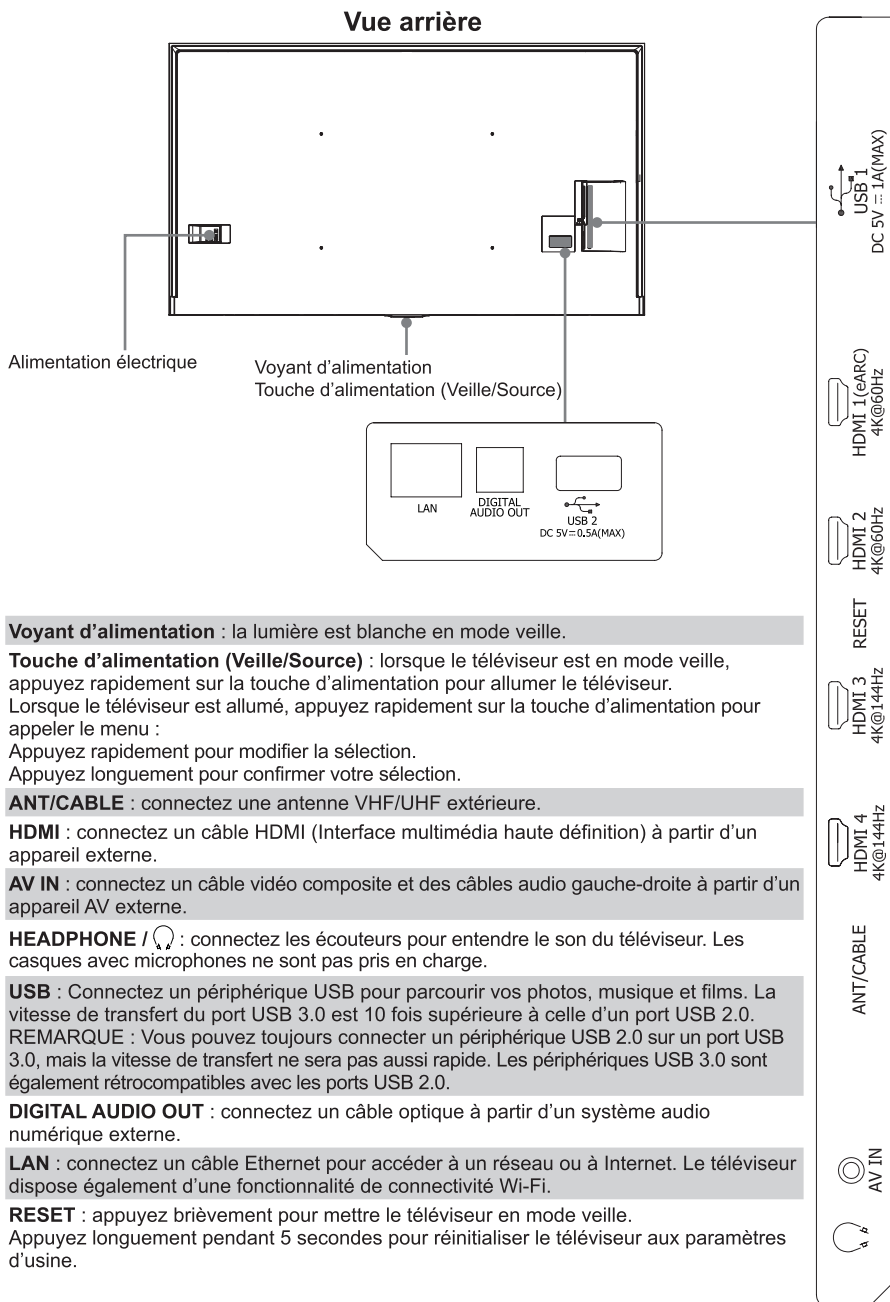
Vue arrière

Alimentation électrique

Voyant d'alimentation
Touche d'alimentation (Veille/Source)

LAN

DIGITAL AUDIO OUT

USB 2
DC 5V$=$0.5A(MAX)

USB 1
DC 5V $=$ 1A(MAX)

HDMI 1(eARC)
4K@60Hz

HDMI 2
4K@60Hz

RESET

HDMI 3
4K@144Hz

HDMI 4
4K@144Hz

ANT/CABLE

AV IN

Voyant d'alimentation : la lumière est blanche en mode veille.

Touche d'alimentation (Veille/Source) : lorsque le téléviseur est en mode veille, appuyez rapidement sur la touche d'alimentation pour allumer le téléviseur.
Lorsque le téléviseur est allumé, appuyez rapidement sur la touche d'alimentation pour appeler le menu :
Appuyez rapidement pour modifier la sélection.
Appuyez longuement pour confirmer votre sélection.

ANT/CABLE : connectez une antenne VHF/UHF extérieure.

HDMI : connectez un câble HDMI (Interface multimédia haute définition) à partir d'un appareil externe.

AV IN : connectez un câble vidéo composite et des câbles audio gauche-droite à partir d'un appareil AV externe.

HEADPHONE / : connectez les écouteurs pour entendre le son du téléviseur. Les casques avec microphones ne sont pas pris en charge.

USB : Connectez un périphérique USB pour parcourir vos photos, musique et films. La vitesse de transfert du port USB 3.0 est 10 fois supérieure à celle d'un port USB 2.0.
REMARQUE : Vous pouvez toujours connecter un périphérique USB 2.0 sur un port USB 3.0, mais la vitesse de transfert ne sera pas aussi rapide. Les périphériques USB 3.0 sont également rétrocompatibles avec les ports USB 2.0.

DIGITAL AUDIO OUT : connectez un câble optique à partir d'un système audio numérique externe.

LAN : connectez un câble Ethernet pour accéder à un réseau ou à Internet. Le téléviseur dispose également d'une fonctionnalité de connectivité Wi-Fi.

RESET : appuyez brièvement pour mettre le téléviseur en mode veille.
Appuyez longuement pendant 5 secondes pour réinitialiser le téléviseur aux paramètres d'usine.